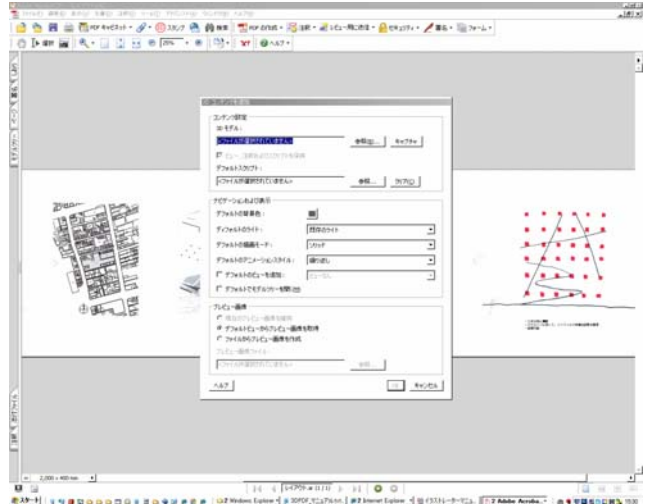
コンテンツ設定
3D モデル：
<ファイルが選択されていません>
参照(B)...
キャプチャ
ビュー、注釈およびスクリプトを保持
デフォルトスクリプト：
<ファイルが選択されていません>
参照...
ライブラリ
ナビゲーションおよび表示
デフォルトの背景色：
デフォルトのライト：
既存のライト
デフォルトの描画モード：
ソリッド
デフォルトのアニメーションスタイル：
繰り返し
デフォルトのビューを追加：
デフォルトでモデルツリーを開く
プレビュー画像
デフォルトビューからプレビュー画像を取得
ファイルからプレビュー画像を作成
プレビュー画像ファイル：
<ファイルが選択されていません>
参照...
ヘルプ
OK
キャンセル
2,000 × 400 mm
スタート